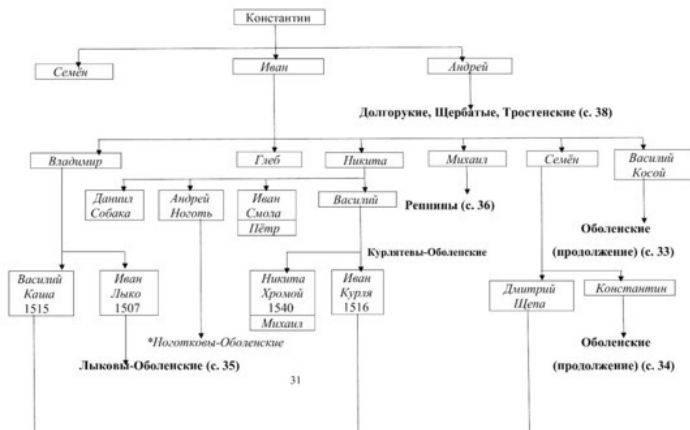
Константин

Семен

Иван

Андрей

Долгорукие, Щербатые, Тростенские (с. 38)

Владимир

Глеб

Никита

Михаил

Семён

Василий Косой

Данил Собака

Андрей Ноготь

Иван Смола

Пётр

Василий

Репнины (с. 36)

Оболенские (продолжение) (с. 33)

Курлятевы-Оболенские

Василий Каша 1515

Иван Лыко 1507

Никита Хромой 1540

Михаил

Иван Курля 1516

Дмитрий Щепа

Константин

*Ноготковы-Оболенские

Оболенские (продолжение) (с. 34)

Лыковы-Оболенские (с. 35)

31